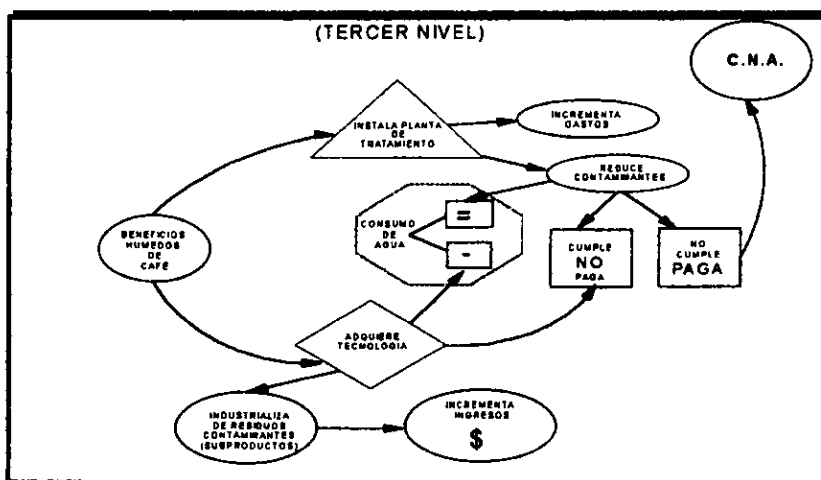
(TERCER NIVEL)

C.N.A.

INSTALA PLANTA DE TRATAMIENTO

INCREMENTA GASTOS

REDUCE CONTAMINANTES

CONSUMO DE AGUA

=

-

BENEFICIOS HUMEDOS DE CAFÉ

CUMPLE NO PAGA

NO CUMPLE PAGA

ADQUIERE TECNOLOGIA

INDUSTRIALIZA DE RESIDUOS CONTAMINANTES (SUBPRODUCTOS)

INCREMENTA INGRESOS

$